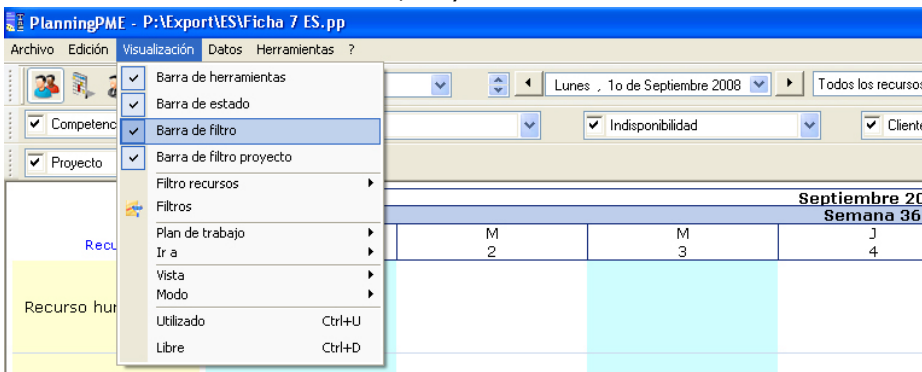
PlanningPME - P:\Export\ES\Ficha 7 ES.pp

Archivo Edición Visualización Datos Herramientas ?

Barra de herramientas
Barra de estado
Barra de filtro
Barra de filtro proyecto
Filtro recursos
Filtros
Plan de trabajo
Ir a
Vista
Modo
Utilizado Ctrl+U
Libre Ctrl+D

Lunes , 1o de Septiembre 2008

Todos los recursos

Competenc

Indisponibilidad

Client

Proyecto

Septiembre 20
Semana 36

Recu

| | M | M | J |
|---|---|---|---|
| | 2 | 3 | 4 |

Recurso hur